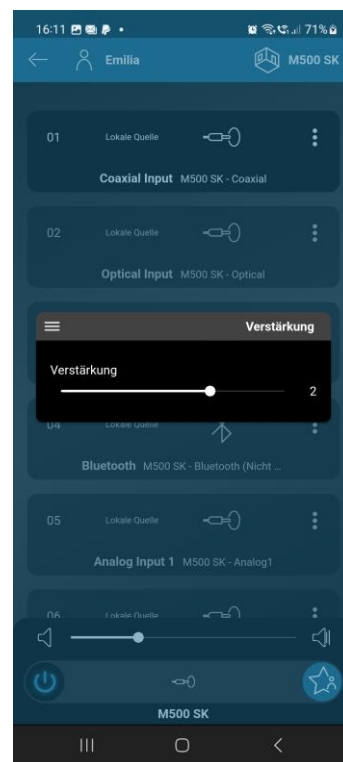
16:11 71%

Emilia

M500 SK

01 Lokale Quelle

Coaxial Input M500 SK - Coaxial

02 Lokale Quelle

Optical Input M500 SK - Optical

Verstärkung

Verstärkung

2

04 Lokale Quelle

Bluetooth M500 SK - Bluetooth (Nicht ...

05 Lokale Quelle

Analog Input 1 M500 SK - Analog1

06 Lokale Quelle

M500 SK